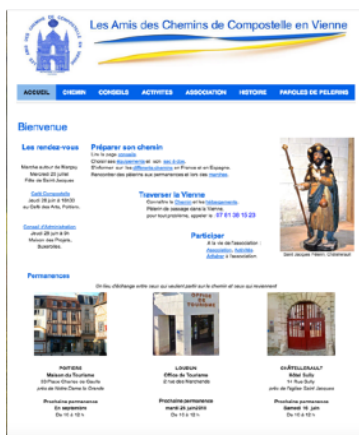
Les Amis des Chemins de Compostelle en Vienne

ACCUEIL | CHEMIN | CONSEILS | ACTIVITES | ASSOCIATION | HISTOIRE | PAROLES DE PELERINS

Bienvenue

Les rendez-vous

Marche autour de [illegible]
Mercredi 25 juin
Fête de Saint Jacques

Café Compostelle
Jeudi 26 juin à 18h30
au Café des Arts, Poitiers

Conseil d'Administration
Jeudi 26 juin à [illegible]
Maison des Projets,
Buxerolles

Préparer son chemin

Lire la page conseils.
Choisir son équipement et son sac à dos.
S'informer sur les différents chemins en France et en Espagne.
Rencontrer des pèlerins aux permanences et lors des marches.

Traverser la Vienne

Connaître le Chemin et les hébergements.
Pèlerin de passage dans la Vienne,
pour tout problème, appeler le : 07 81 36 15 23

Participer

A la vie de l'association :
Association, Activités
Adhérer à l'association.

Saint Jacques Pèlerin, Chasseneuil

Permanences

Un lieu d'échange entre ceux qui veulent partir sur le chemin et ceux qui reviennent

POITIERS
Maison du Tourisme
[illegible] Place Charles de Gaulle
près de Notre Dame la Grande

Prochaine permanence
En septembre
De 10 à 12 h

LOUDUN
Office de Tourisme
2 rue des Marchands

Prochaine permanence
mardi 24 juin/Juillet
De 10 à 12 h

CHÂTELLERAULT
Hôtel Sully
11 Rue Sully
près de l'église Saint Jacques

Prochaine permanence
Samedi 14 juin
De 10 à 12 h